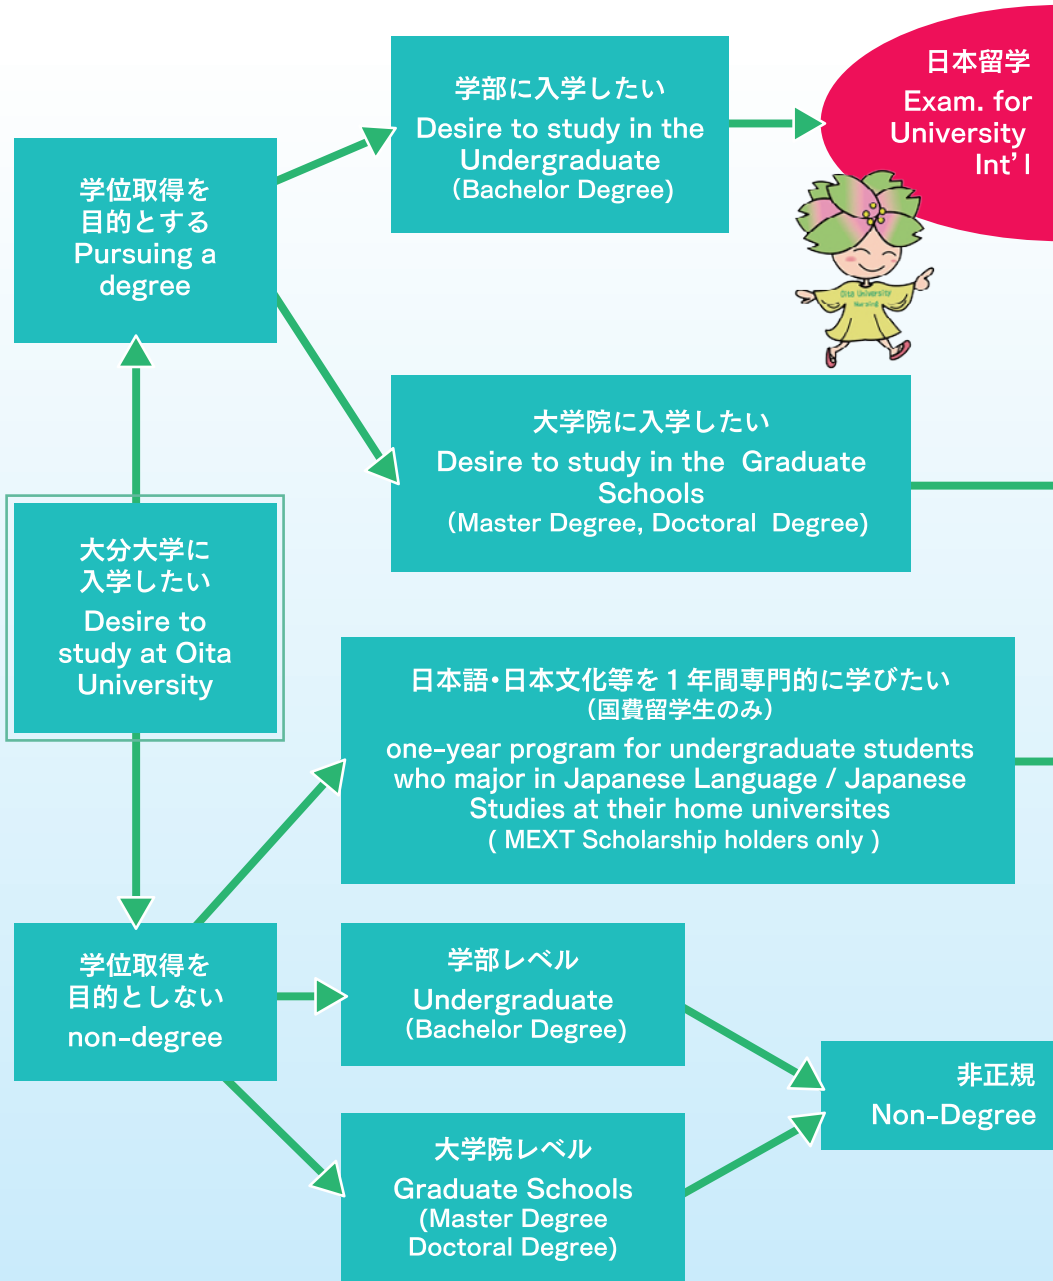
学位取得を
目的とする
Pursuing a degree

学部に入学したい
Desire to study in the Undergraduate
(Bachelor Degree)

日本留学
Exam. for University Int' l

Oita University Mascot

大学院に入学したい
Desire to study in the Graduate Schools
(Master Degree, Doctoral Degree)

大分大学に
入学したい
Desire to study at Oita University

日本語･日本文化等を１年間専門的に学びたい
(国費留学生のみ)
one-year program for undergraduate students who major in Japanese Language / Japanese Studies at their home universites
( MEXT Scholarship holders only )

学位取得を
目的としない
non-degree

学部レベル
Undergraduate
(Bachelor Degree)

非正規
Non-Degree

大学院レベル
Graduate Schools
(Master Degree
Doctoral Degree)